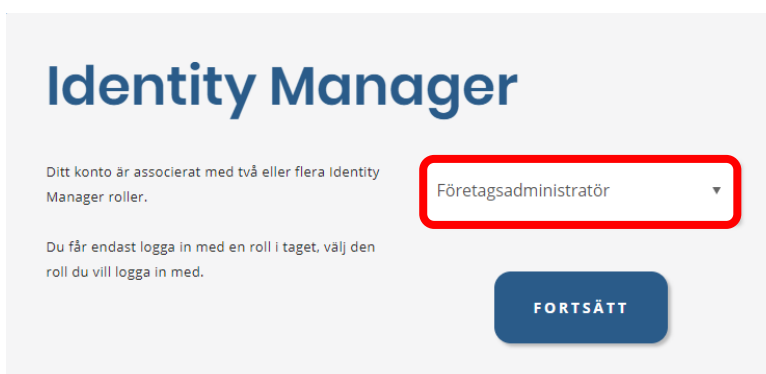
Identity Manager

Ditt konto är associerat med två eller flera Identity Manager roller.

Du får endast logga in med en roll i taget, välj den roll du vill logga in med.

Företagsadministratör

FORTSÄTT